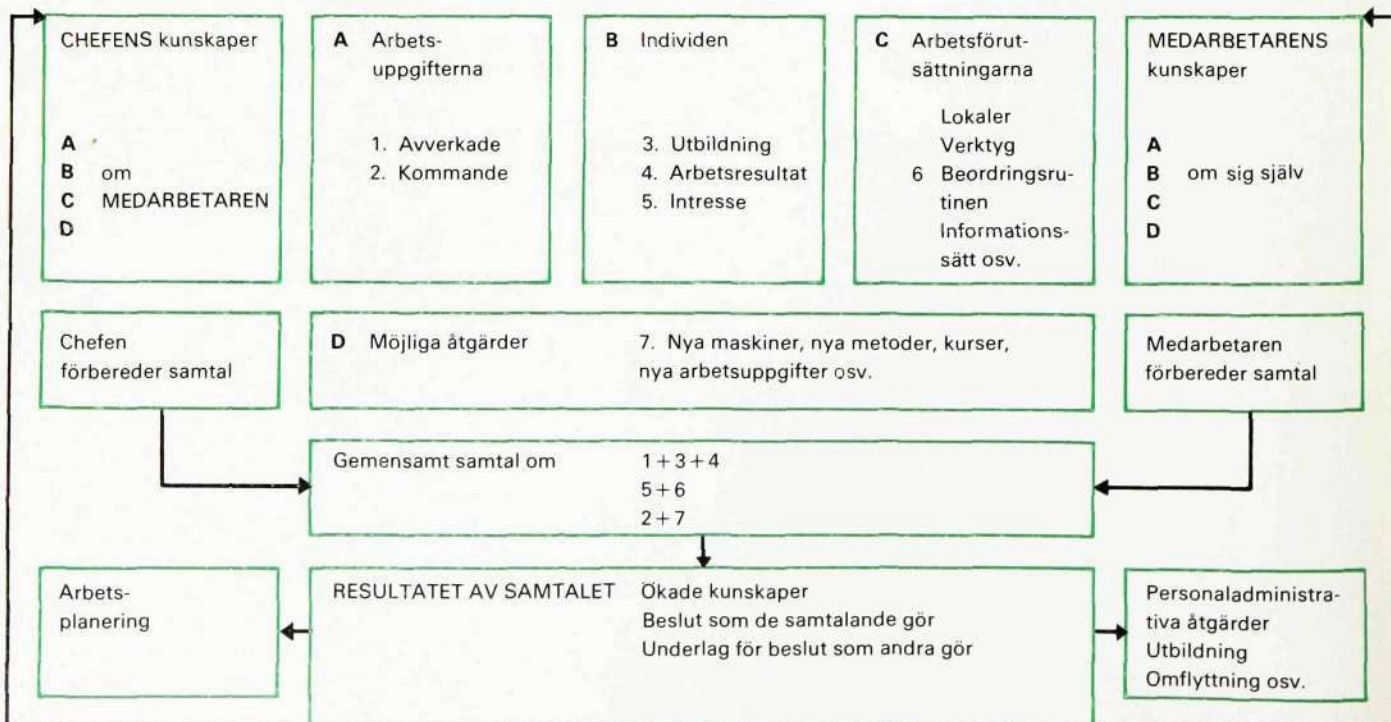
CHEFENS kunskaper

A
B om
C MEDARBETAREN
D

A Arbetsuppgifterna

1. Avverkade
2. Kommande

B Individen

3. Utbildning
4. Arbetsresultat
5. Intresse

C Arbetsförutsättningarna

Lokaler
Verktyg
6 Beordringsrutinen
Informationssätt osv.

MEDARBETARENS kunskaper

A
B om sig själv
C
D

Chefen förbereder samtal

D Möjliga åtgärder 7. Nya maskiner, nya metoder, kurser, nya arbetsuppgifter osv.

Medarbetaren förbereder samtal

Gemensamt samtal om $1+3+4$
$5+6$
$2+7$

Arbetsplanering

RESULTATET AV SAMTALET Ökade kunskaper
Beslut som de samtalande gör
Underlag för beslut som andra gör

Personaladministrativa åtgärder
Utbildning
Omflyttning osv.